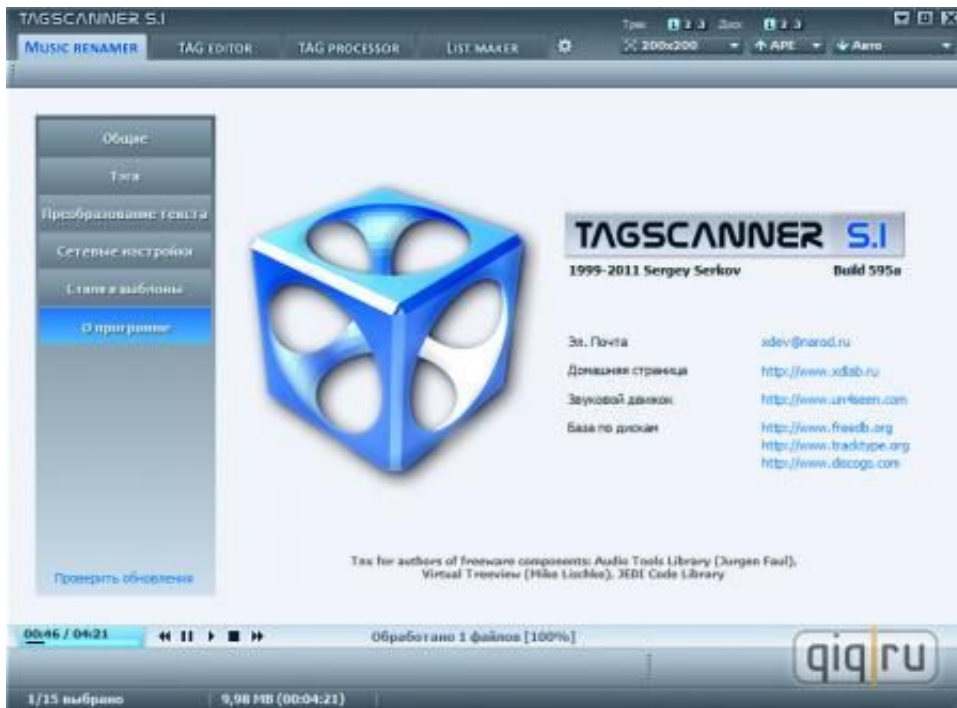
TAGSCANNER 5.1

MUSIC RENAMER
TAG EDITOR
TAG PROCESSOR
LIST MAKER

Трек 1 2 3 Диск 1 2 3
200x200
APE
Авто

Общие
Теги
Преобразование текста
Сетевые настройки
Стили и шаблоны
О программе

TAGSCANNER 5.1
1999-2011 Sergey Serkov
Build 595a

Эл. Почта
xdev@narod.ru
Домашняя страница
http://www.xdlab.ru
Звуковой движок
http://www.un4seen.com
База по дискам
http://www.freedb.org
http://www.tracktype.org
http://www.discogs.com

Tnx for authors of freeware components: Audio Tools Library (Jurgen Faul), Virtual Treeview (Mike Lischke), JEDI Code Library

Проверить обновления

00:46 / 04:21
Обработано 1 файлов [100%]

qiq.ru

1/15 выбрано
9,98 MB (00:04:21)